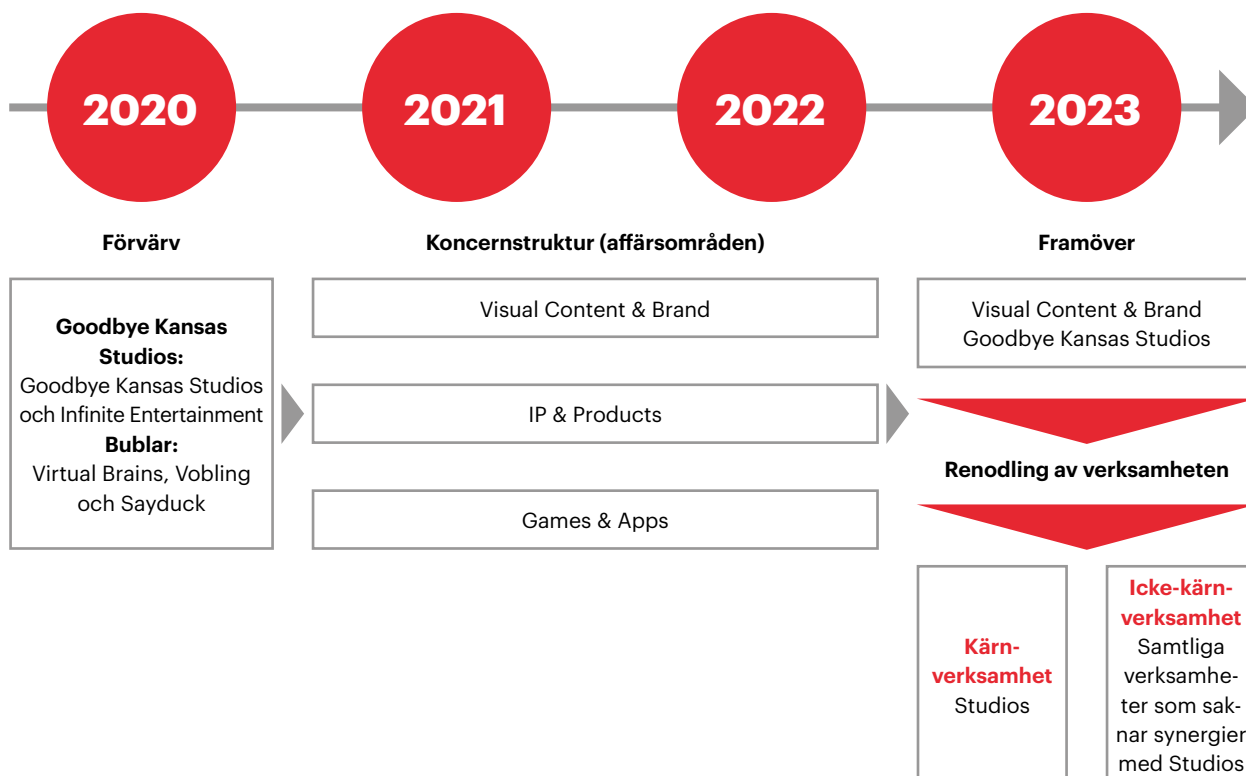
2020

2021

2022

2023

Förvärv

Koncernstruktur (affärsområden)

Framöver

Goodbye Kansas Studios:
Goodbye Kansas Studios och Infinite Entertainment
Bublar:
Virtual Brains, Vobling och Sayduck

Visual Content & Brand

IP & Products

Games & Apps

Visual Content & Brand
Goodbye Kansas Studios

Renodling av verksamheten

Kärnverksamhet
Studios

Icke-kärnverksamhet
Samtliga verksamheter som saknar synergier med Studios